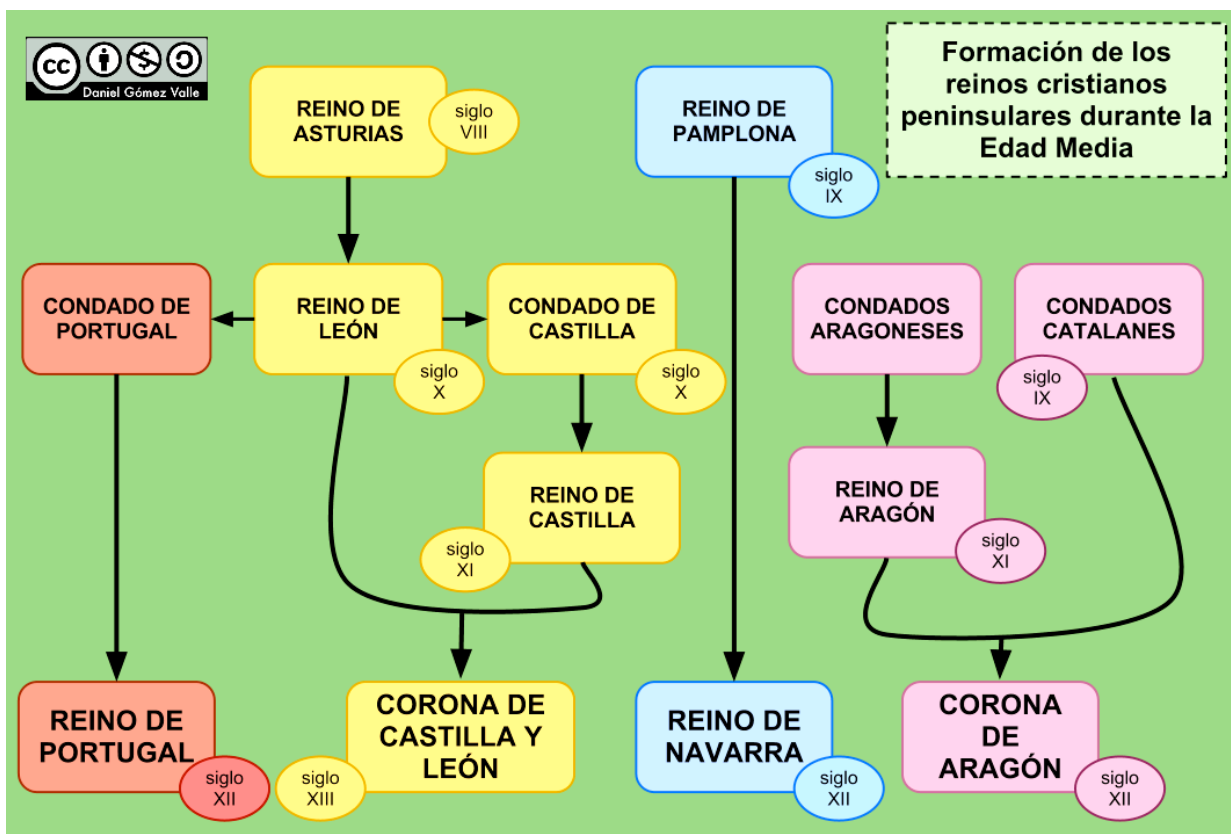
cc Daniel Gómez Valle

REINO DE ASTURIAS
siglo VIII

REINO DE PAMPLONA
siglo IX

Formación de los reinos cristianos peninsulares durante la Edad Media

CONDADO DE PORTUGAL

REINO DE LEÓN
siglo X

CONDADO DE CASTILLA
siglo X

CONDADOS ARAGONESES

CONDADOS CATALANES
siglo IX

REINO DE CASTILLA
siglo XI

REINO DE ARAGÓN
siglo XI

REINO DE PORTUGAL
siglo XII

CORONA DE CASTILLA Y LEÓN
siglo XIII

REINO DE NAVARRA
siglo XII

CORONA DE ARAGÓN
siglo XII